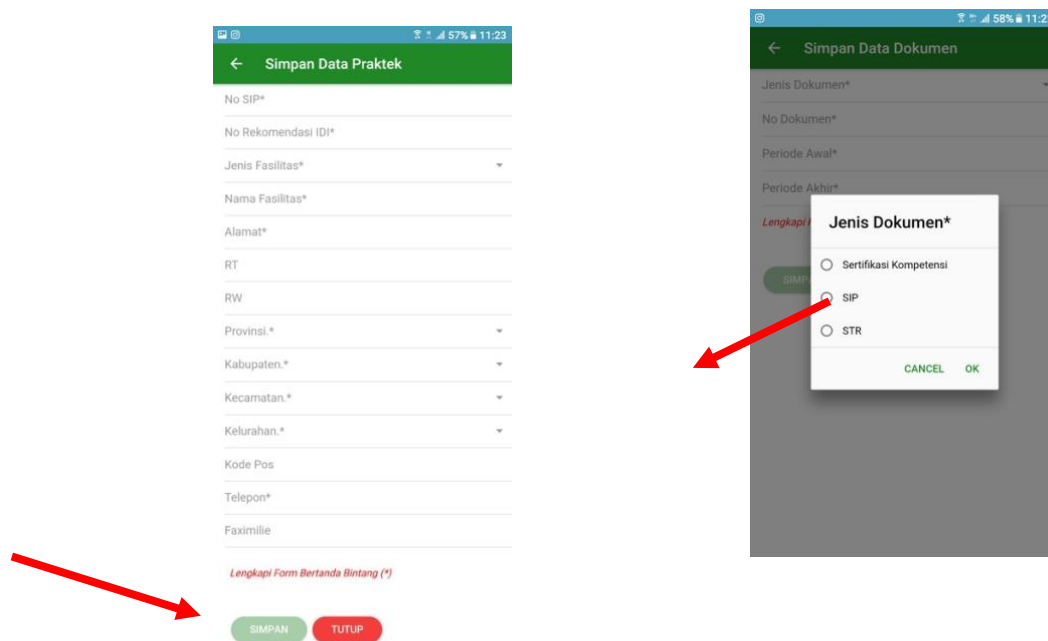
57% 11:23

Simpan Data Praktek

No SIP*

No Rekomendasi IDI*

Jenis Fasilitas*

Nama Fasilitas*

Alamat*

RT

RW

Provinsi.*

Kabupaten.*

Kecamatan.*

Kelurahan.*

Kode Pos

Telepon*

Faximilie

Lengkapi Form Bertanda Bintang (*)

SIMPAN TUTUP

58% 11:2

Simpan Data Dokumen

Jenis Dokumen*

No Dokumen*

Periode Awal*

Periode Akhir*

Lengkapi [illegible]

SIMP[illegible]

Jenis Dokumen*

Sertifikasi Kompetensi

SIP

STR

CANCEL OK